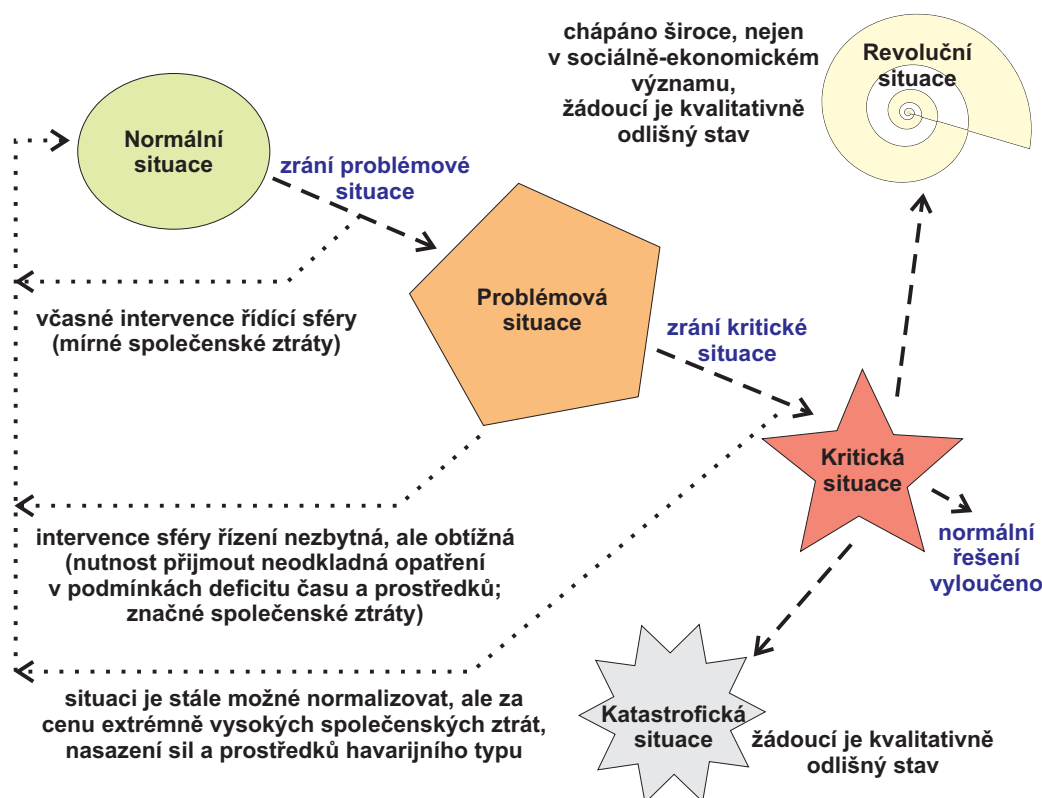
chápáno široce, nejen v sociálně-ekonomickém významu, žádoucí je kvalitativně odlišný stav

Revoluční situace

Normální situace

zrání problémové situace

včasné intervence řídící sféry (mírné společenské ztráty)

Problémová situace

zrání kritické situace

Kritická situace

normální řešení vyloučeno

intervence sféry řízení nezbytná, ale obtížná (nutnost přijmout neodkladná opatření v podmínkách deficitu času a prostředků; značné společenské ztráty)

situaci je stále možné normalizovat, ale za cenu extrémně vysokých společenských ztrát, nasazení sil a prostředků havarijního typu

Katastrofická situace

žádoucí je kvalitativně odlišný stav